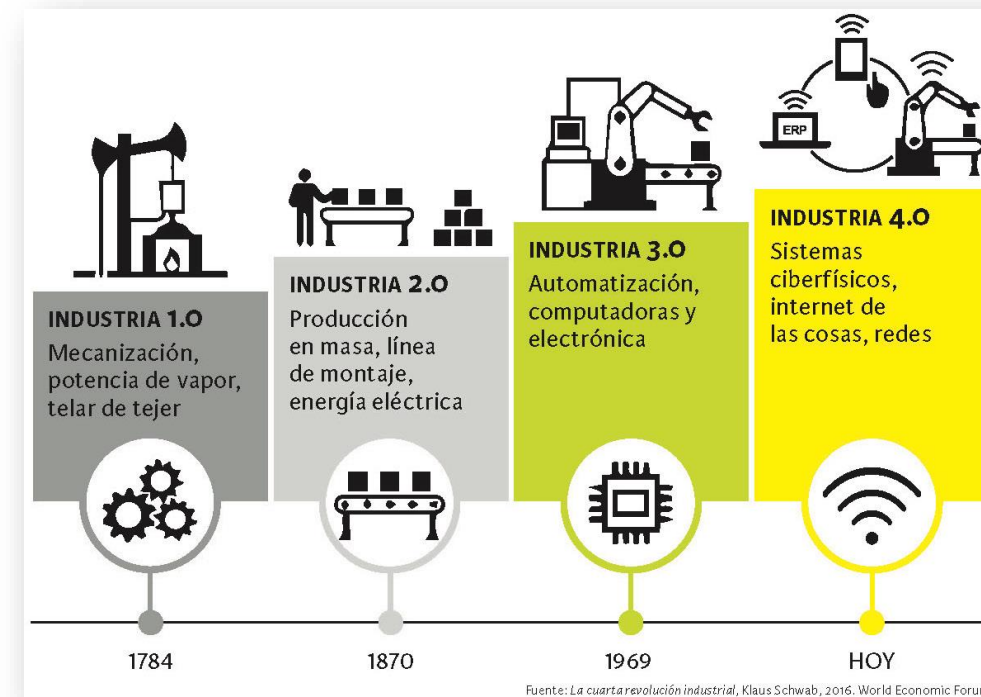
ERP

INDUSTRIA 1.0
Mecanización, potencia de vapor, telar de tejer

INDUSTRIA 2.0
Producción en masa, línea de montaje, energía eléctrica

INDUSTRIA 3.0
Automatización, computadoras y electrónica

INDUSTRIA 4.0
Sistemas ciberfísicos, internet de las cosas, redes

1784

1870

1969

HOY

Fuente: *La cuarta revolución industrial*, Klaus Schwab, 2016. World Economic Foru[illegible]